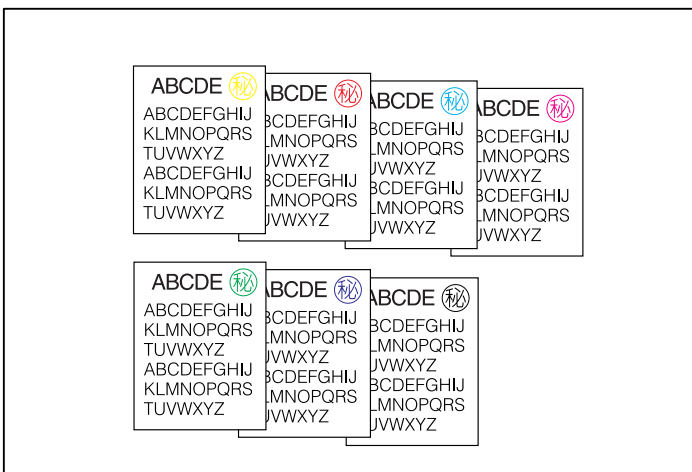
ABCDE 秘
ABCDEFGHIJ
KLMNOPQRS
TUVWXYZ
ABCDEFGHIJ
KLMNOPQRS
TUVWXYZ

BCDE 秘
BCDEFGHIJ
LMNOPQRS
UVWXYZ
BCDEFGHIJ
LMNOPQRS
UVWXYZ

BCDE 秘
BCDEFGHIJ
LMNOPQRS
UVWXYZ
BCDEFGHIJ
LMNOPQRS
UVWXYZ

BCDE 秘
BCDEFGHIJ
LMNOPQRS
UVWXYZ
BCDEFGHIJ
LMNOPQRS
UVWXYZ

ABCDE 秘
ABCDEFGHIJ
KLMNOPQRS
TUVWXYZ
ABCDEFGHIJ
KLMNOPQRS
TUVWXYZ

BCDE 秘
BCDEFGHIJ
LMNOPQRS
UVWXYZ
BCDEFGHIJ
LMNOPQRS
UVWXYZ

BCDE 秘
BCDEFGHIJ
LMNOPQRS
UVWXYZ
BCDEFGHIJ
LMNOPQRS
UVWXYZ